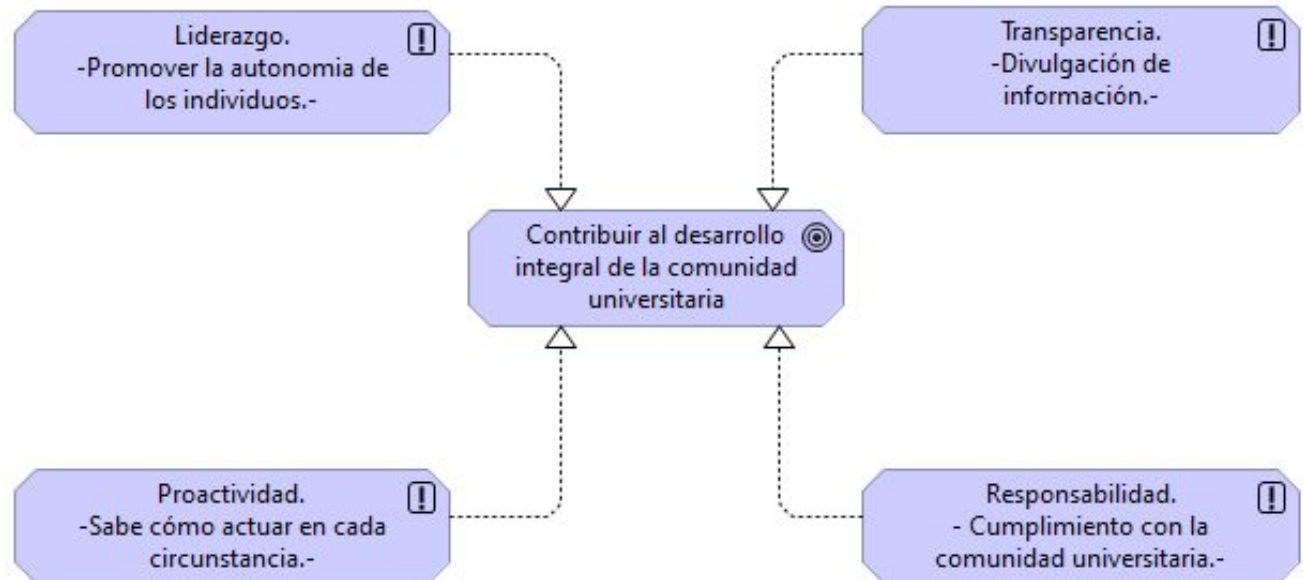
Liderazgo.
-Promover la autonomia de los individuos.-

Transparencia.
-Divulgación de información.-

Contribuir al desarrollo integral de la comunidad universitaria

Proactividad.
-Sabe cómo actuar en cada circunstancia.-

Responsabilidad.
- Cumplimiento con la comunidad universitaria.-